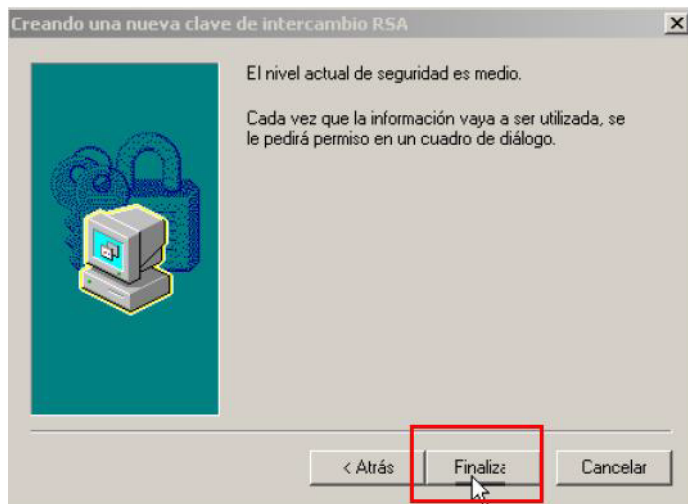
Creando una nueva clave de intercambio RSA

×

El nivel actual de seguridad es medio.

Cada vez que la información vaya a ser utilizada, se le pedirá permiso en un cuadro de diálogo.

< Atrás

Finaliza

Cancelar